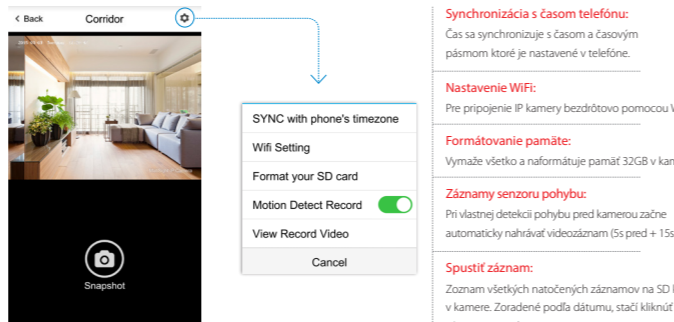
< Back Corridor

Snapshot

SYNC with phone's timezone
Wifi Setting
Format your SD card
Motion Detect Record
View Record Video
Cancel

Synchronizácia s časom telefónu:
Čas sa synchronizuje s časom a časovým pásmom ktoré je nastavené v telefóne.

Nastavenie WiFi:
Pre pripojenie IP kamery bezdrôtovo pomocou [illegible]

Formátovanie pamäte:
Vymaže všetko a naformátuje pamäť 32GB v kam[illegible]

Záznamy senzoru pohybu:
Pri vlastnej detekcii pohybu pred kamerou začne automaticky nahrávať videozáznam (5s pred + 15s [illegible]

Spustiť záznam:
Zoznam všetkých natočených záznamov na SD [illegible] v kamere. Zoradené podľa dátumu, stačí kliknúť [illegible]